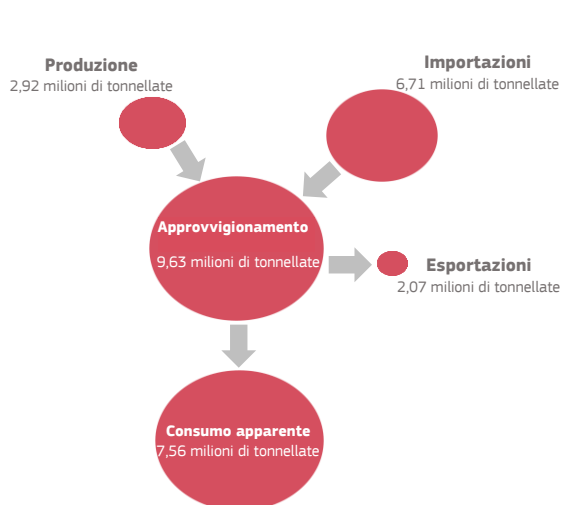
Produzione
2,92 milioni di tonnellate

Importazioni
6,71 milioni di tonnellate

Approvvigionamento
9,63 milioni di tonnellate

Esportazioni
2,07 milioni di tonnellate

Consumo apparente
7,56 milioni di tonnellate